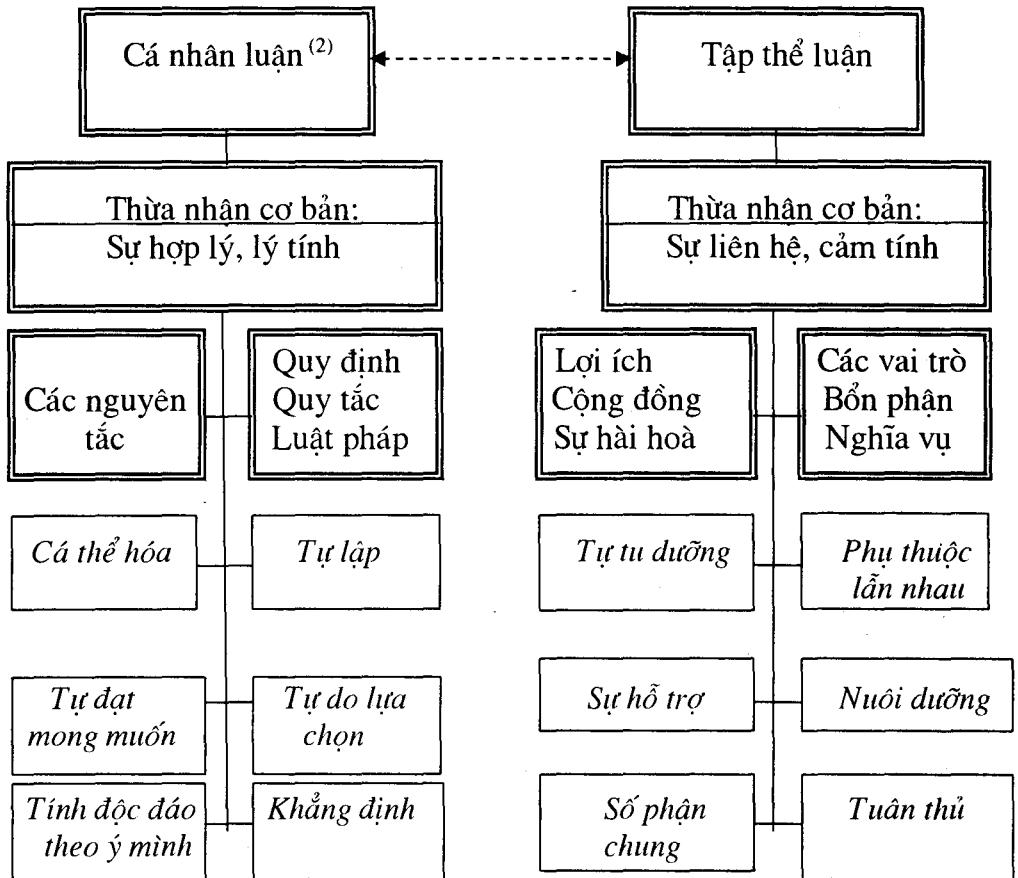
Cá nhân luận $^{(2)}$

Tập thể luận

Thừa nhận cơ bản:
Sự hợp lý, lý tính

Thừa nhận cơ bản:
Sự liên hệ, cảm tính

Các nguyên tắc

Quy định
Quy tắc
Luật pháp

Lợi ích
Cộng đồng
Sự hài hoà

Các vai trò
Bổn phận
Nghĩa vụ

Cá thể hóa

Tự lập

Tự tu dưỡng

Phụ thuộc lẫn nhau

Tự đạt mong muốn

Tự do lựa chọn

Sự hỗ trợ

Nuôi dưỡng

Tính độc đáo theo ý mình

Khẳng định

Số phận chung

Tuân thủ